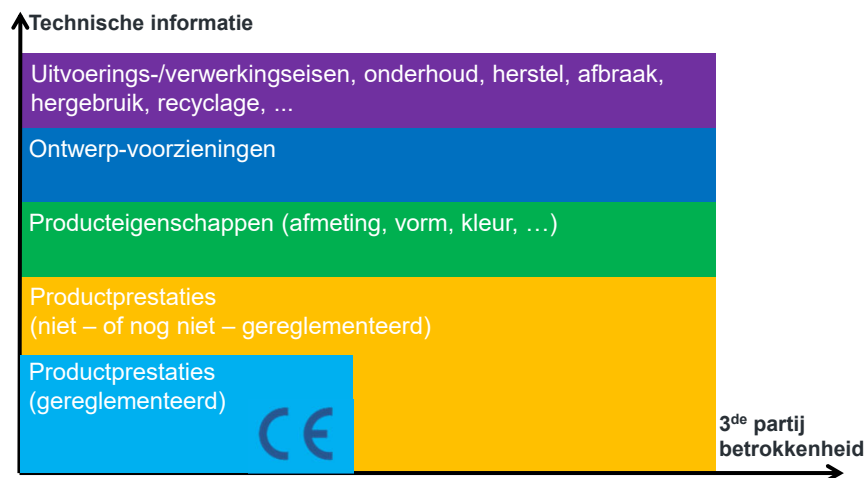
Technische informatie

Uitvoerings-/verwerkingseisen, onderhoud, herstel, afbraak, hergebruik, recyclage, ...

Ontwerp-voorzieningen

Producteigenschappen (afmeting, vorm, kleur, …)

Productprestaties
(niet – of nog niet – gereglementeerd)

Productprestaties
(gereglementeerd)

CE

3$^{de}$ partij betrokkenheid